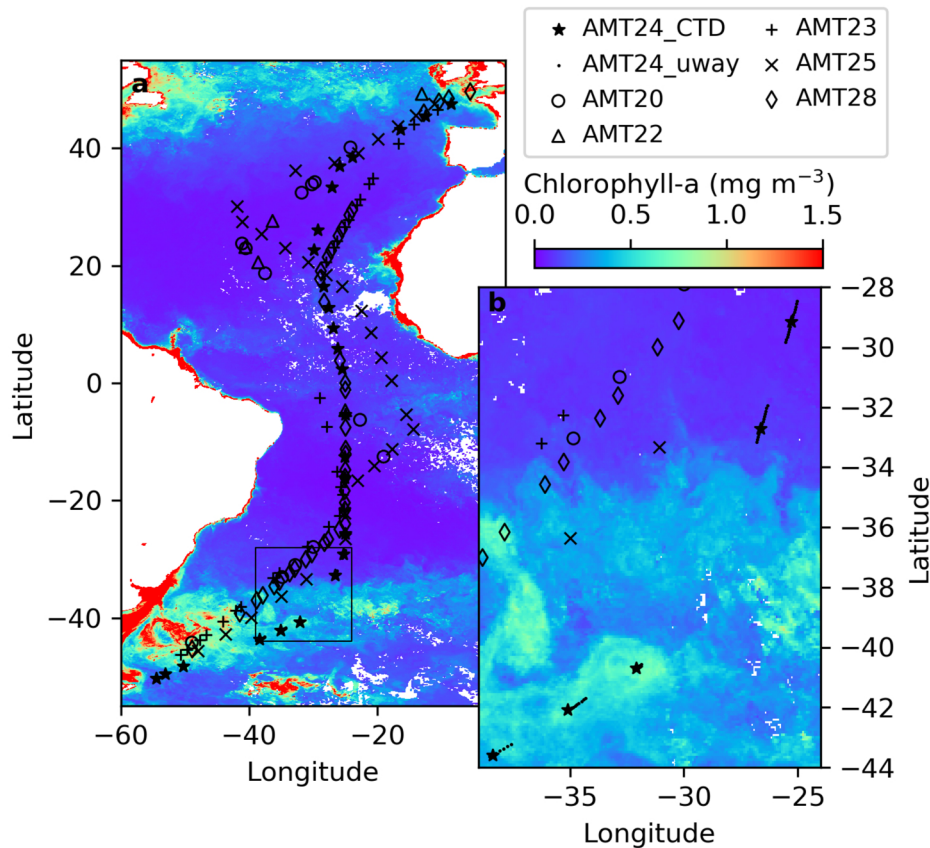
AMT24_CTD
AMT24_uway
AMT20
AMT22
AMT23
AMT25
AMT28

Chlorophyll-a (mg m$^{-3}$)
0.0 0.5 1.0 1.5

a

40
20
0
−20
−40

Latitude

−60 −40 −20
Longitude

b

−28
−30
−32
−34
−36
−38
−40
−42
−44

Latitude

−35 −30 −25
Longitude